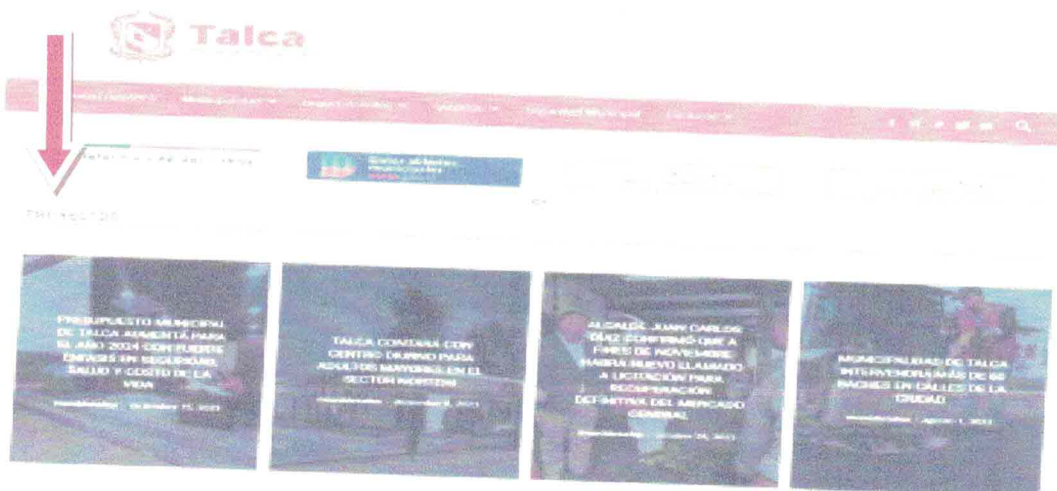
Talca

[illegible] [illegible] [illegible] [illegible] Seguridad Municipal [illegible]

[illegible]

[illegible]

PRESUPUESTO MUNICIPAL DE TALCA AUMENTARÁ PARA EL AÑO 2024 CON FUERTE ÉNFASIS EN SEGURIDAD, SALUD Y COSTO DE LA VIDA

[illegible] · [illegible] 2023

TALCA CONTARÁ CON CENTRO DIURNO PARA ADULTOS MAYORES EN EL SECTOR NORORIENTE

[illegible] · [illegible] 2023

ALCALDE JUAN CARLOS DÍAZ CONFIRMÓ QUE A FINES DE NOVIEMBRE HABRÁ NUEVO LLAMADO A LICITACIÓN PARA RECUPERACIÓN DEFINITIVA DEL MERCADO CENTRAL

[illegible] · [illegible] 2023

MUNICIPALIDAD DE TALCA INTERVENDRÁ MÁS DE 60 BACHES EN CALLES DE LA CIUDAD

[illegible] · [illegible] 2023